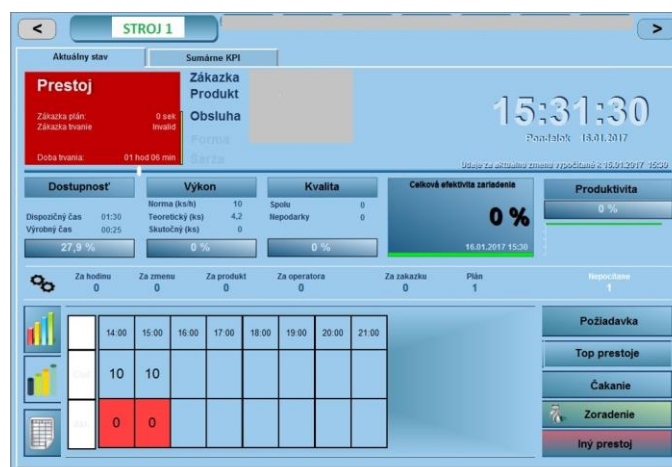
<

STROJ 1

>

Aktuálny stav

Sumárne KPI

Prestoj

Zákazka plán: 0 sek
Zákazka trvanie Invalid

Doba trvania: 01 hod 06 min

Zákazka
Produkt
Obsluha
Forma
Šarža

15:31:30

Pondelok 16.01.2017

Údaje za aktuálnu zmenu vypočítané k 16.01.2017 15:30

Dostupnosť

Dispozičný čas 01:30
Výrobný čas 00:25

27,9 %

Výkon

Norma (ks/h) 10
Teoretický (ks) 4,2
Skutočný (ks) 0

0 %

Kvalita

Spolu 0
Nepodarky 0

0 %

Celková efektivita zariadenia

0 %

16.01.2017 15:30

Produktivita

0 %

Za hodinu 0
Za zmenu 0
Za produkt 0
Za operatora 0
Za zakazku 0
Plán 1
Nepočítane 1

| | 14:00 | 15:00 | 16:00 | 17:00 | 18:00 | 19:00 | 20:00 | 21:00 |
|---|---|---|---|---|---|---|---|---|
| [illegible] | 10 | 10 | | | | | | |
| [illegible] | 0 | 0 | | | | | | |

Požiadavka

Top prestoje

Čakanie

Zoradenie

Iný prestoj